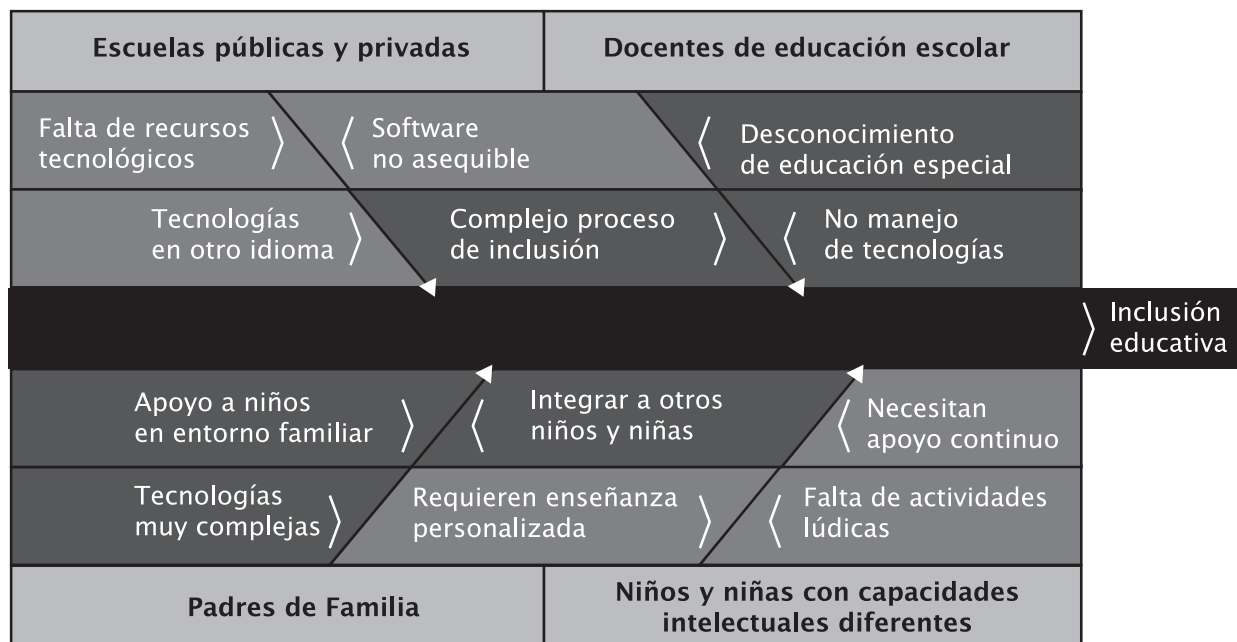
Escuelas públicas y privadas

Docentes de educación escolar

Falta de recursos tecnológicos

Software no asequible

Desconocimiento de educación especial

Tecnologías en otro idioma

Complejo proceso de inclusión

No manejo de tecnologías

Inclusión educativa

Apoyo a niños en entorno familiar

Integrar a otros niños y niñas

Necesitan apoyo continuo

Tecnologías muy complejas

Requieren enseñanza personalizada

Falta de actividades lúdicas

Padres de Familia

Niños y niñas con capacidades intelectuales diferentes